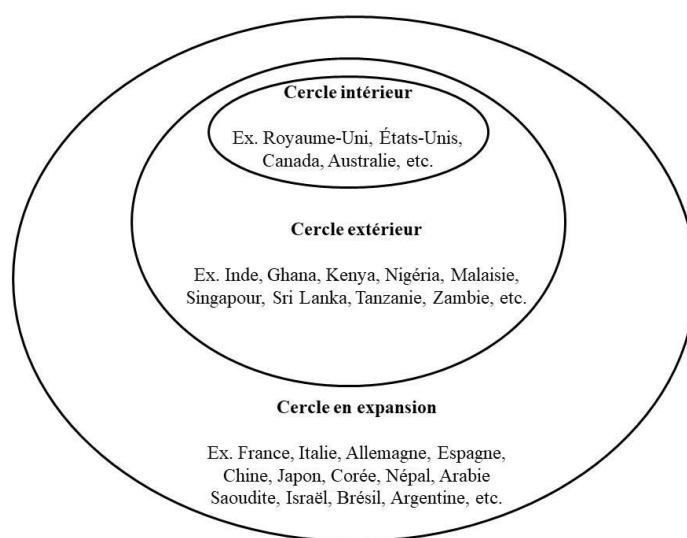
Cercle intérieur

Ex. Royaume-Uni, États-Unis, Canada, Australie, etc.

Cercle extérieur

Ex. Inde, Ghana, Kenya, Nigéria, Malaisie, Singapour, Sri Lanka, Tanzanie, Zambie, etc.

Cercle en expansion

Ex. France, Italie, Allemagne, Espagne, Chine, Japon, Corée, Népal, Arabie Saoudite, Israël, Brésil, Argentine, etc.